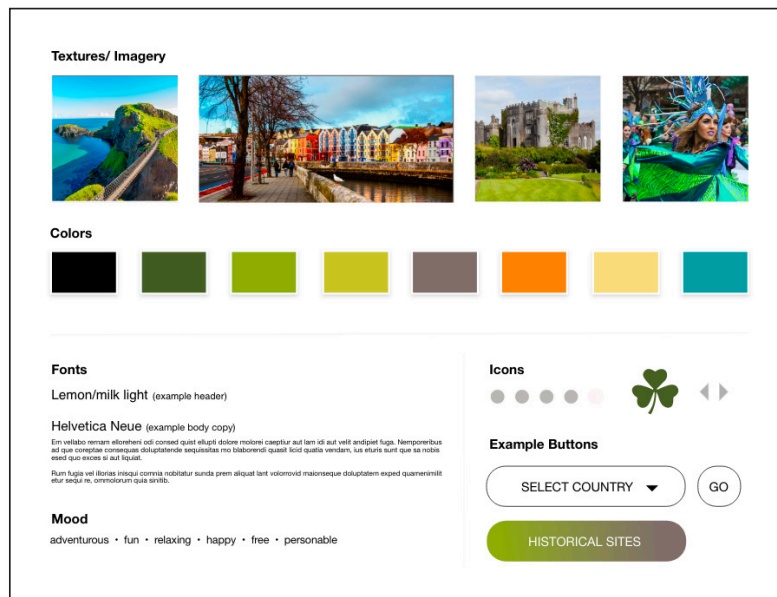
Textures/ Imagery

Colors

Fonts

Lemon/milk light (example header)

Helvetica Neue (example body copy)

Em vellabo remam elloreheni odi consed quist ellupti dolore molorei caeptiur aut lam idi aut velit andipiet fuga. Nemporeribus ad que coreptae consequas doluptatende sequissitas mo blaborendi quasit licid quatia vendam, ius eturis sunt que sa nobis esed quo exces si aut liquiat.

Rum fugia vel illorias inisqui comnia nobitatur sunda prem aliquat lant volorrovid maionseque doluptatem exped quamenimilit etur sequi re, ommolorum quia sinitib.

Mood

adventurous • fun • relaxing • happy • free • personable

Icons

Example Buttons

SELECT COUNTRY

GO

HISTORICAL SITES